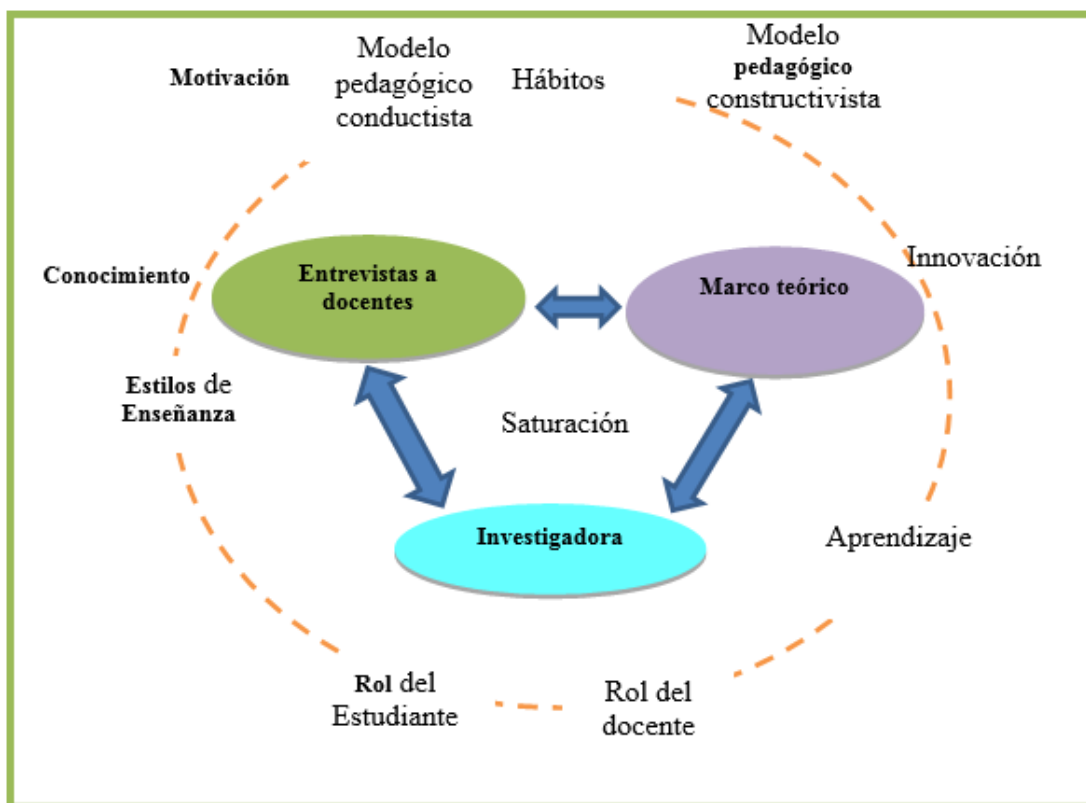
Motivación

Modelo pedagógico conductista

Hábitos

Modelo pedagógico constructivista

Conocimiento

Entrevistas a docentes

Marco teórico

Innovación

Estilos de Enseñanza

Saturación

Investigadora

Aprendizaje

Rol del Estudiante

Rol del docente